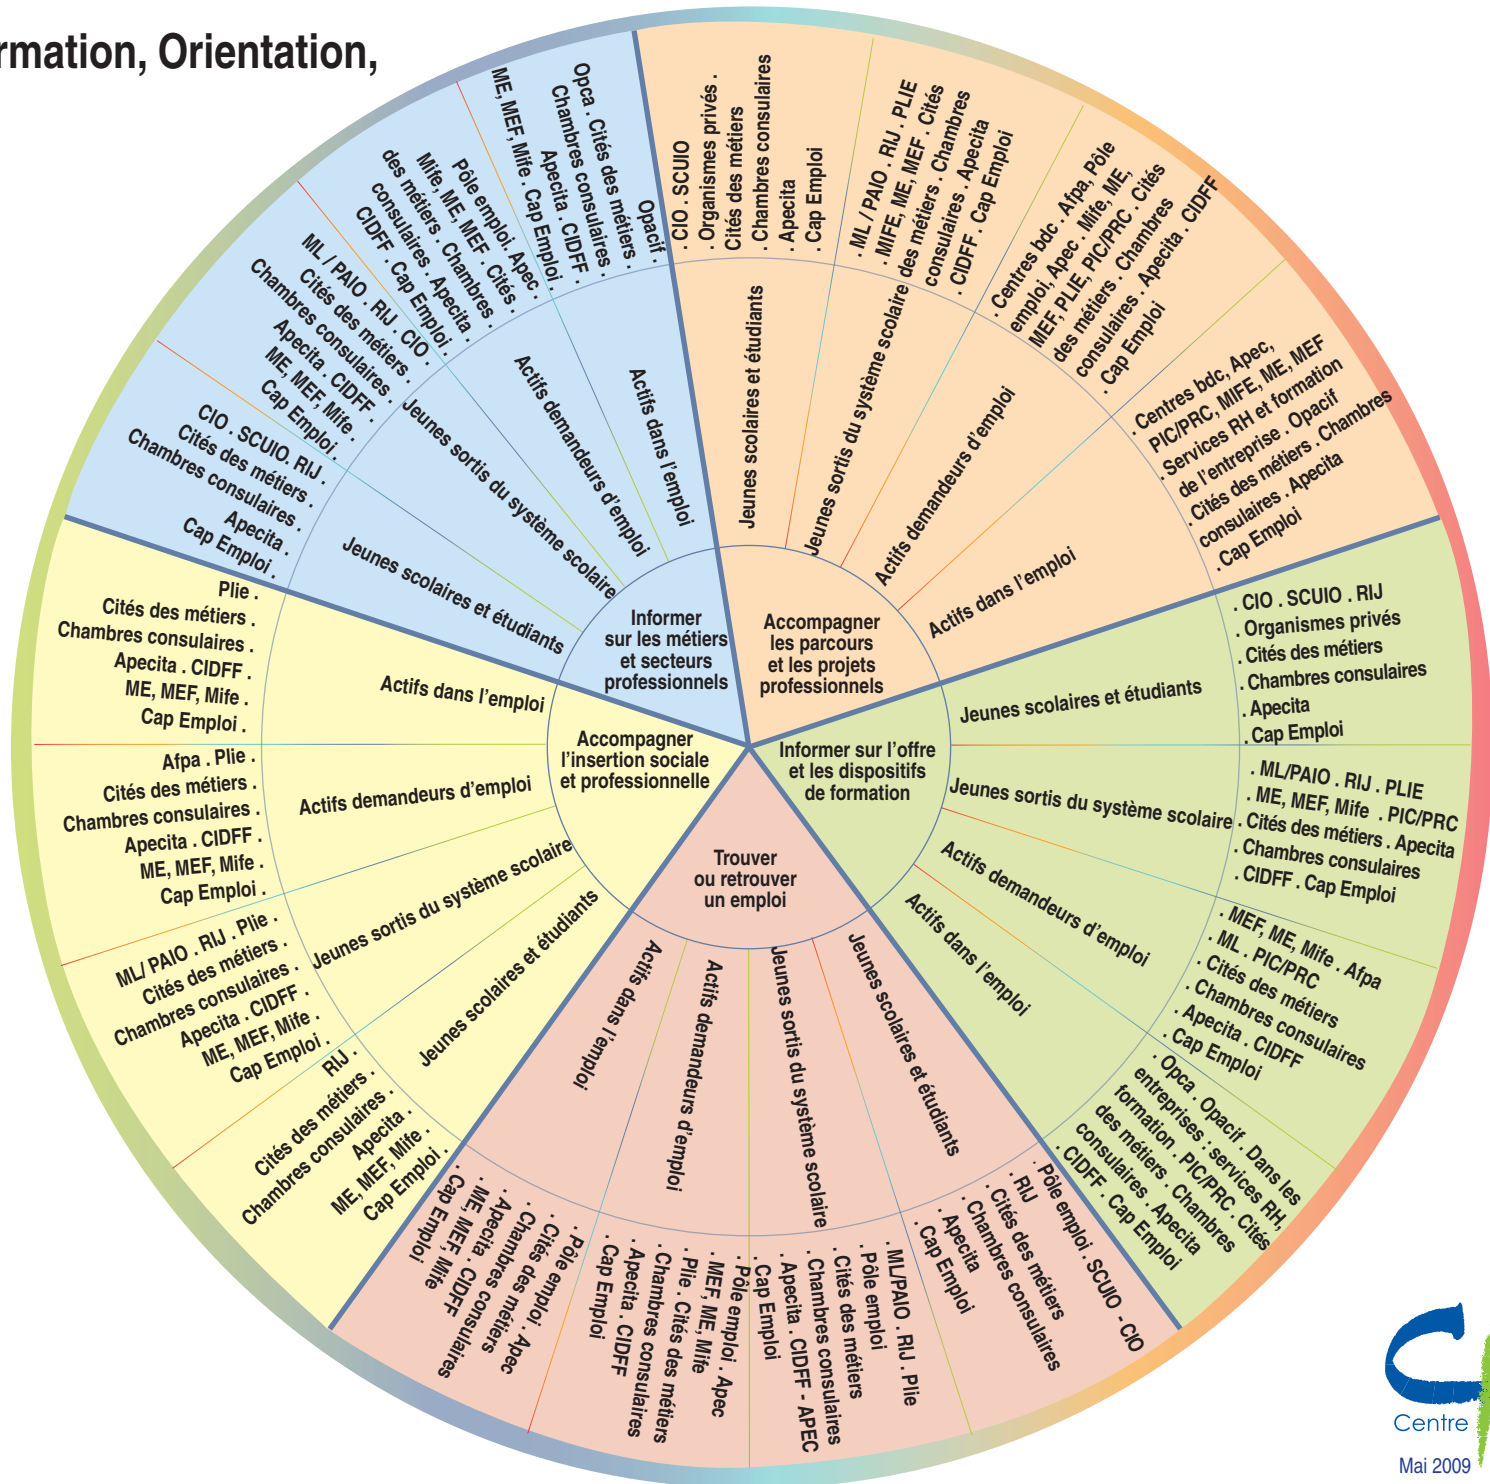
rmation, Orientation,

Informer sur les métiers et secteurs professionnels

Actifs dans l'emploi
Opacif . Opca . Cités des métiers . Chambres consulaires . Apecita . CIDFF . ME, MEF, Mife . Cap Emploi .

Actifs demandeurs d'emploi
Pôle emploi . Apec . Mife, ME, MEF . Cités des métiers . Chambres consulaires . Apecita . CIDFF . Cap Emploi .

Jeunes sortis du système scolaire
ML / PAIO . RIJ . CIO . Cités des métiers . Chambres consulaires . Apecita . CIDFF . ME, MEF, Mife . Cap Emploi .

Jeunes scolaires et étudiants
CIO . SCUIO . RIJ . Cités des métiers . Chambres consulaires . Apecita . Cap Emploi .

Accompagner les parcours et les projets professionnels

Jeunes scolaires et étudiants
. CIO . SCUIO . Organismes privés . Cités des métiers . Chambres consulaires . Apecita . Cap Emploi

Jeunes sortis du système scolaire
. ML / PAIO . RIJ . PLIE . MIFE, ME, MEF . Cités des métiers . Chambres consulaires . Apecita . CIDFF . Cap Emploi

Actifs demandeurs d'emploi
. Centres bdc . Afpa . Pôle emploi, Apec . Mife, ME, MEF, PLIE, PIC/PRC . Cités des métiers . Chambres consulaires . Apecita . CIDFF . Cap Emploi

Actifs dans l'emploi
. Centres bdc, Apec, PIC/PRC, MIFE, ME, MEF . Services RH et formation de l'entreprise . Opacif . Cités des métiers . Chambres consulaires . Apecita . Cap Emploi

Informer sur l'offre et les dispositifs de formation

Jeunes scolaires et étudiants
. CIO . SCUIO . RIJ . Organismes privés . Cités des métiers . Chambres consulaires . Apecita . Cap Emploi

Jeunes sortis du système scolaire
. ML/PAIO . RIJ . PLIE . ME, MEF, Mife . PIC/PRC . Cités des métiers . Apecita . Chambres consulaires . CIDFF . Cap Emploi

Actifs demandeurs d'emploi
. MEF, ME, Mife . Afpa . ML . PIC/PRC . Cités des métiers . Chambres consulaires . Apecita . CIDFF . Cap Emploi

Actifs dans l'emploi
. Opca . Opacif . Dans les entreprises : services RH, formation . PIC/PRC . Cités des métiers . Chambres consulaires . Apecita . CIDFF . Cap Emploi

Trouver ou retrouver un emploi

Jeunes scolaires et étudiants
. Pôle emploi . SCUIO . CIO . RIJ . Cités des métiers . Chambres consulaires . Apecita . Cap Emploi

Jeunes sortis du système scolaire
. ML/PAIO . RIJ . Plie . Pôle emploi . Cités des métiers . Chambres consulaires . Apecita . CIDFF . APEC . Cap Emploi

Actifs demandeurs d'emploi
. Pôle emploi . Apec . MEF, ME, Mife . Plie . Cités des métiers . Chambres consulaires . Apecita . CIDFF . Cap Emploi

Actifs dans l'emploi
. Pôle emploi . Apec . Cités des métiers . Chambres consulaires . Apecita . CIDFF . ME, MEF, Mife . Cap Emploi

Accompagner l'insertion sociale et professionnelle

Jeunes scolaires et étudiants
RIJ . Cités des métiers . Chambres consulaires . Apecita . ME, MEF, Mife . Cap Emploi .

Jeunes sortis du système scolaire
ML/ PAIO . RIJ . Plie . Cités des métiers . Chambres consulaires . Apecita . CIDFF . ME, MEF, Mife . Cap Emploi .

Actifs demandeurs d'emploi
Afpa . Plie . Cités des métiers . Chambres consulaires . Apecita . CIDFF . ME, MEF, Mife . Cap Emploi .

Actifs dans l'emploi
Plie . Cités des métiers . Chambres consulaires . Apecita . CIDFF . ME, MEF, Mife . Cap Emploi .

Centre
Mai 2009